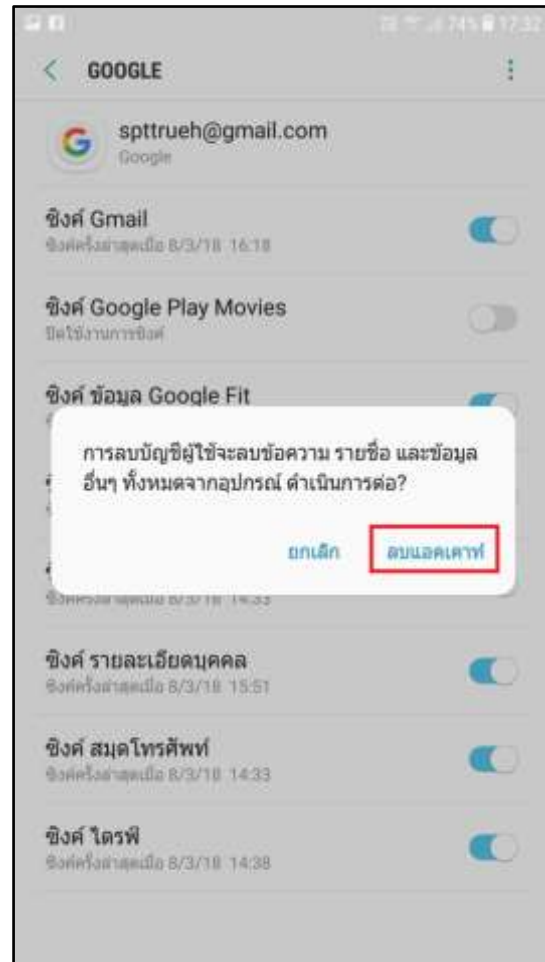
74% 17:32

GOOGLE

spttrueh@gmail.com
Google

ซิงค์ Gmail
ซิงค์ครั้งล่าสุดเมื่อ 8/3/18 16:18

ซิงค์ Google Play Movies
ปิดใช้งานการซิงค์

ซิงค์ ข้อมูล Google Fit

การลบบัญชีผู้ใช้จะลบข้อความ รายชื่อ และข้อมูลอื่นๆ ทั้งหมดจากอุปกรณ์ ดำเนินการต่อ?

ยกเลิก ลบแอคเคาท์

ซิงค์ครั้งล่าสุดเมื่อ 8/3/18 14:33

ซิงค์ รายละเอียดบุคคล
ซิงค์ครั้งล่าสุดเมื่อ 8/3/18 15:51

ซิงค์ สมุดโทรศัพท์
ซิงค์ครั้งล่าสุดเมื่อ 8/3/18 14:33

ซิงค์ ไดรฟ์
ซิงค์ครั้งล่าสุดเมื่อ 8/3/18 14:38